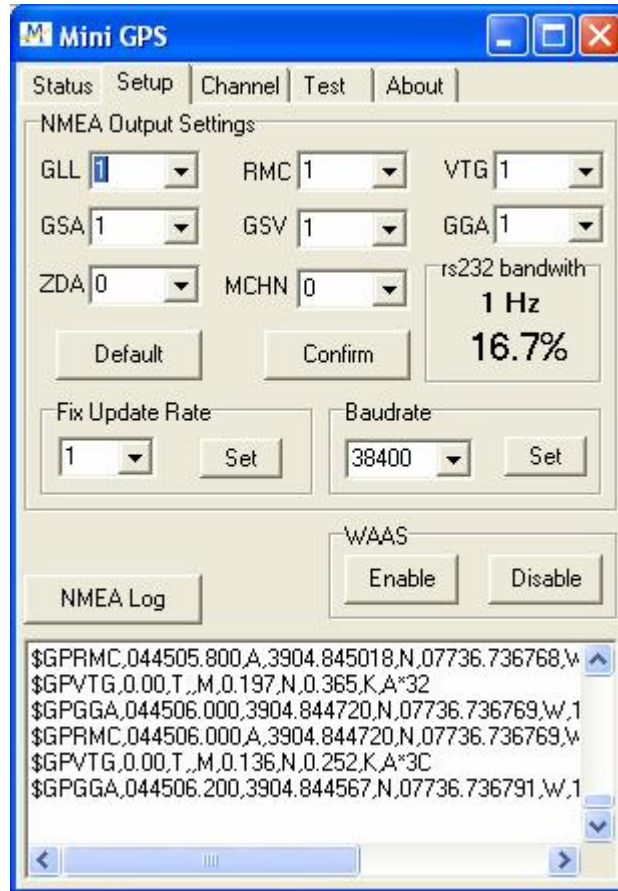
Mini GPS

Status Setup Channel Test About

NMEA Output Settings

GLL 1 RMC 1 VTG 1

GSA 1 GSV 1 GGA 1

ZDA 0 MCHN 0

rs232 bandwith
1 Hz
16.7%

Default Confirm

Fix Update Rate
1 Set

Baudrate
38400 Set

WAAS
Enable Disable

NMEA Log

$GPRMC,044505.800,A,3904.845018,N,07736.736768,W
$GPVTG,0.00,T,,M,0.197,N,0.365,K,A*32
$GPGGA,044506.000,3904.844720,N,07736.736769,W,1
$GPRMC,044506.000,A,3904.844720,N,07736.736769,W
$GPVTG,0.00,T,,M,0.136,N,0.252,K,A*3C
$GPGGA,044506.200,3904.844567,N,07736.736791,W,1